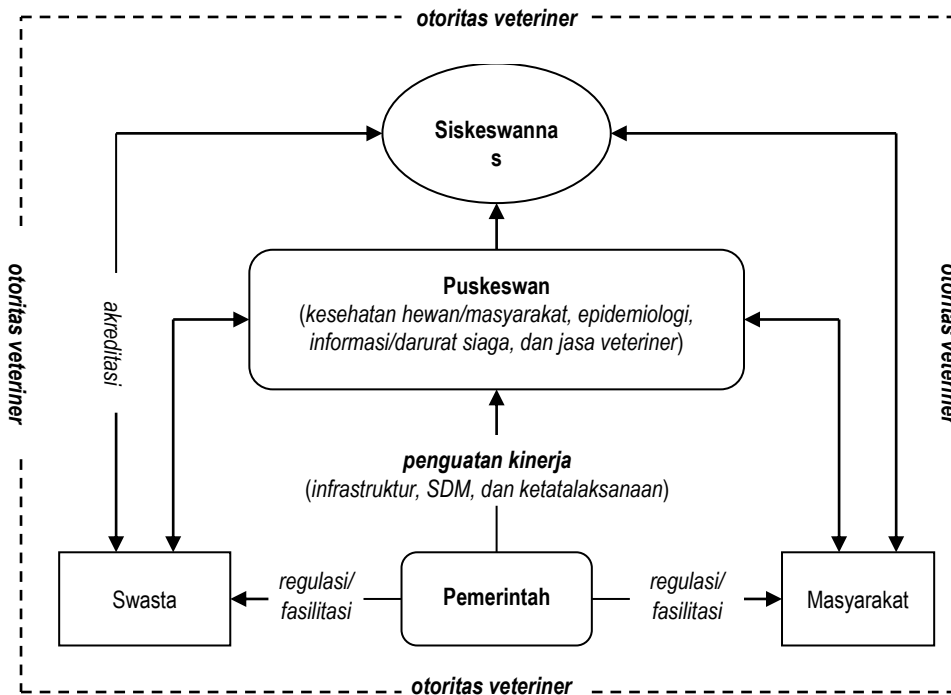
otoritas veteriner

Siskeswanna
s

Puskeswan
(kesehatan hewan/masyarakat, epidemiologi, informasi/darurat siaga, dan jasa veteriner)

otoritas veteriner

akreditasi

otoritas veteriner

penguatan kinerja
(infrastruktur, SDM, dan ketatalaksanaan)

Swasta

regulasi/
fasilitasi

Pemerintah

regulasi/
fasilitasi

Masyarakat

otoritas veteriner